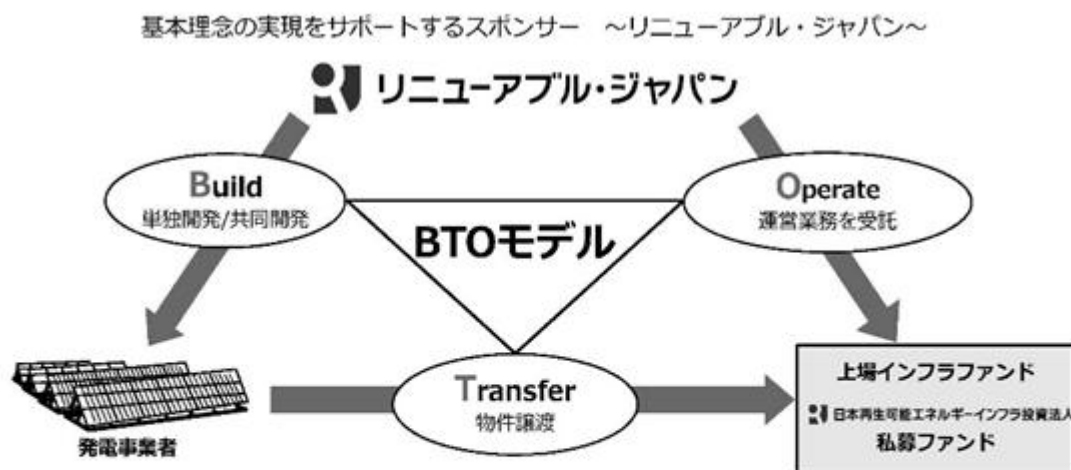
基本理念の実現をサポートするスポンサー　～リニューアブル・ジャパン～

リニューアブル・ジャパン

Build
単独開発/共同開発

BTOモデル

Operate
運営業務を受託

発電事業者

Transfer
物件譲渡

上場インフラファンド
日本再生可能エネルギーインフラ投資法人
私募ファンド